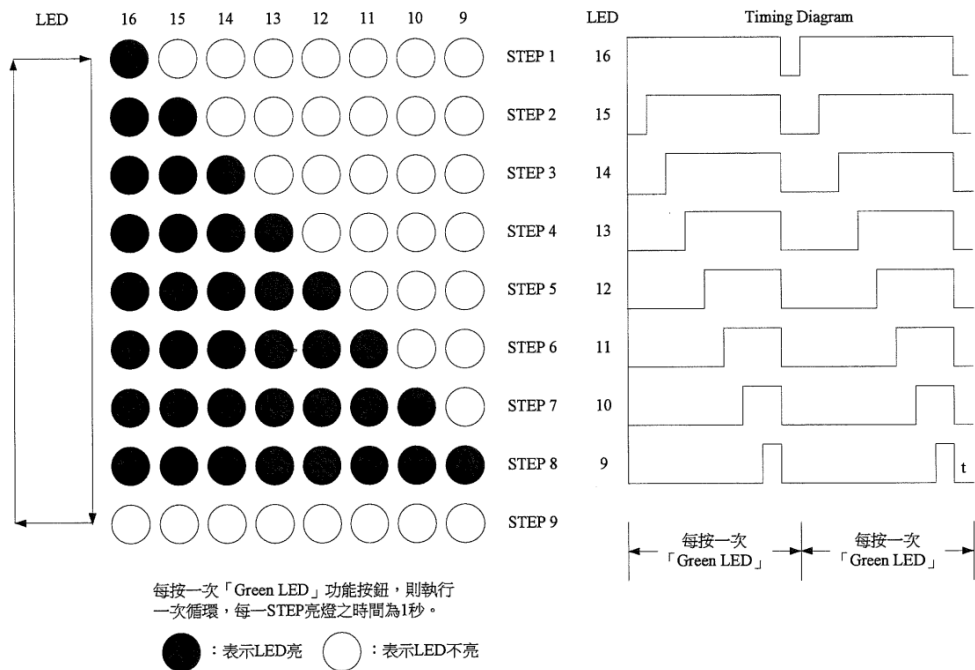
LED 16 15 14 13 12 11 10 9

STEP 1
STEP 2
STEP 3
STEP 4
STEP 5
STEP 6
STEP 7
STEP 8
STEP 9

每按一次「Green LED」功能按鈕，則執行一次循環，每一STEP亮燈之時間為1秒。

：表示LED亮 ：表示LED不亮

LED Timing Diagram

16
15
14
13
12
11
10
9

t

每按一次「Green LED」

每按一次「Green LED」